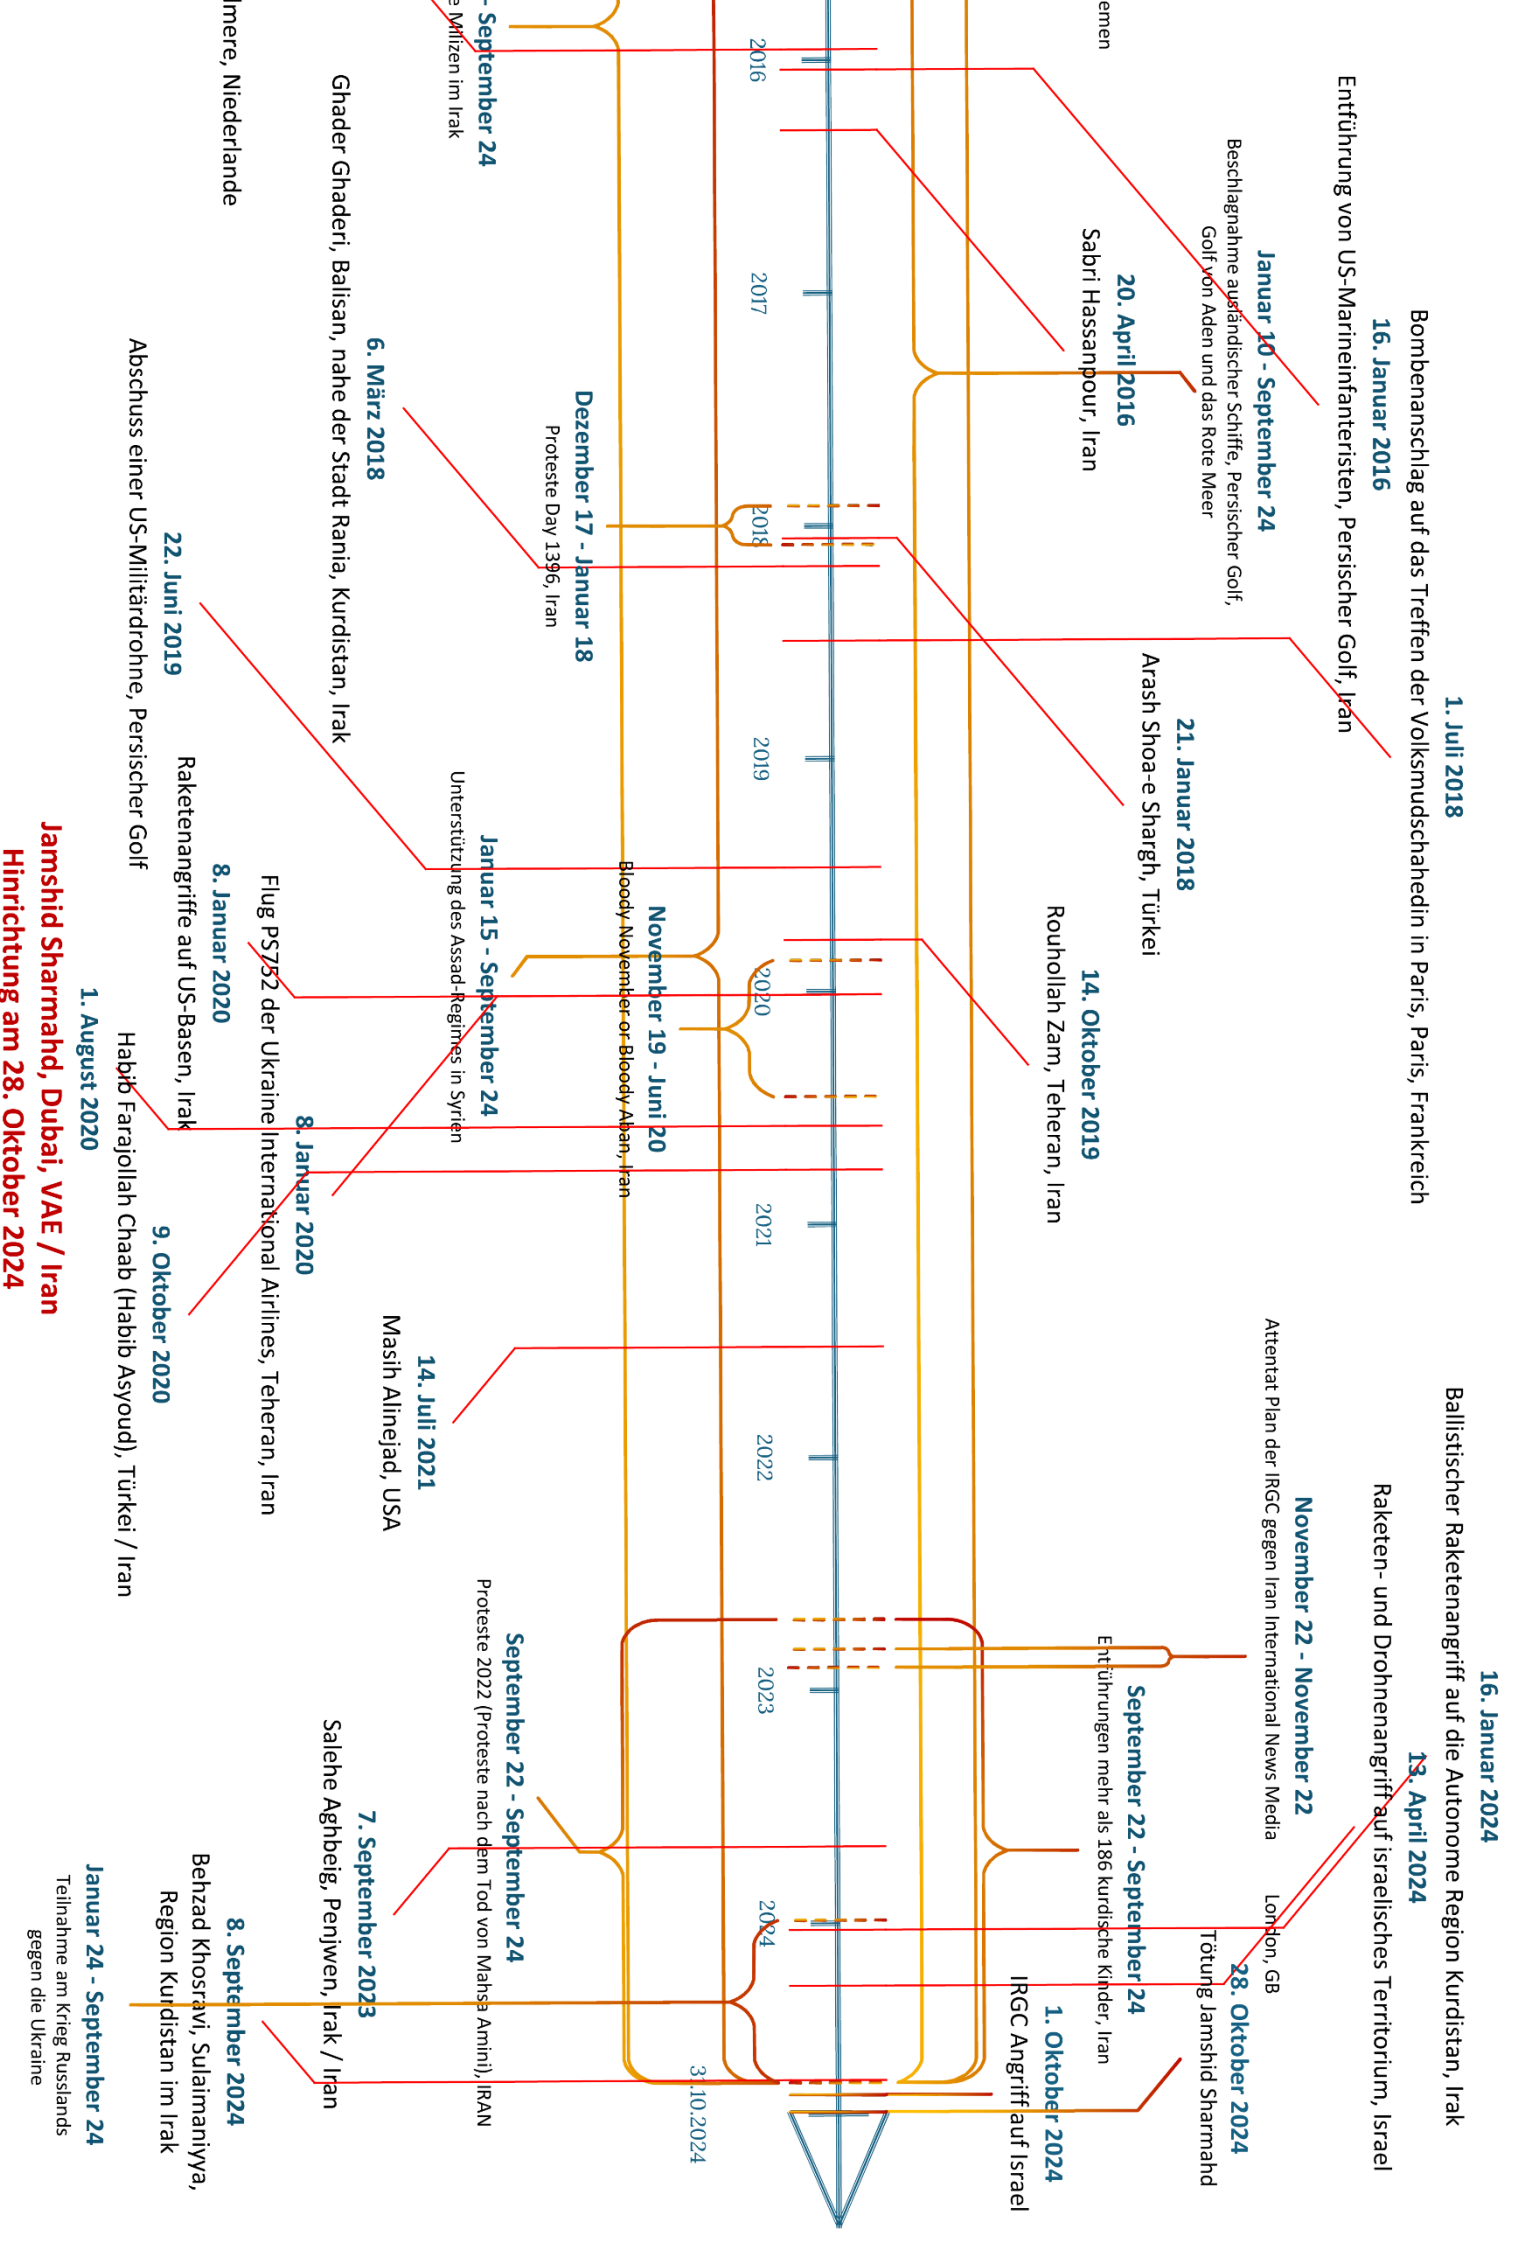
emen

Entführung von US-Marineinfanteristen, Persischer Golf, Iran
16. Januar 2016

Bombenanschlag auf das Treffen der Volksmudschahedin in Paris, Paris, Frankreich
1. Juli 2018

Januar 10 - September 24
Beschlagnahme ausländischer Schiffe, Persischer Golf, Golf von Aden und das Rote Meer

20. April 2016
Sabri Hassanpour, Iran

21. Januar 2018
Arash Shoa-e Shargh, Türkei

14. Oktober 2019
Rouhollah Zam, Teheran, Iran

16. Januar 2024
Ballistischer Raketenangriff auf die Autonome Region Kurdistan, Irak

13. April 2024
Raketen- und Drohnenangriff auf israelisches Territorium, Israel

November 22 - November 22
Attentat Plan der IRGC gegen Iran International News Media London, GB

September 22 - September 24
Entführungen mehr als 186 kurdische Kinder, Iran

28. Oktober 2024
Tötung Jamshid Sharmahd

1. Oktober 2024
IRGC Angriff auf Israel

2016
2017
2018
2019
2020
2021
2022
2023
2024
31.10.2024

- September 24
e Milizen im Irak

lmere, Niederlande

Ghader Ghaderi, Balisan, nahe der Stadt Rania, Kurdistan, Irak
6. März 2018

Dezember 17 - Januar 18
Proteste Day 1396, Iran

22. Juni 2019
Abschuss einer US-Militärdrohne, Persischer Golf

November 19 - Juni 20
Bloody November or Bloody Aban, Iran

Januar 15 - September 24
Unterstützung des Assad-Regimes in Syrien

Flug PS752 der Ukraine International Airlines, Teheran, Iran
8. Januar 2020

8. Januar 2020
Raketenangriffe auf US-Basen, Irak

1. August 2020
Habib Farajollah Chaab (Habib Asyoud), Türkei / Iran

9. Oktober 2020

Jamshid Sharmahd, Dubai, VAE / Iran
Hinrichtung am 28. Oktober 2024

14. Juli 2021
Masih Alinejad, USA

September 22 - September 24
Proteste 2022 (Proteste nach dem Tod von Mahsa Amini), IRAN

7. September 2023
Salehe Aghbeig, Penjwen, Irak / Iran

8. September 2024
Behzad Khosravi, Sulaimaniya, Region Kurdistan im Irak

Januar 24 - September 24
Teilnahme am Krieg Russlands gegen die Ukraine